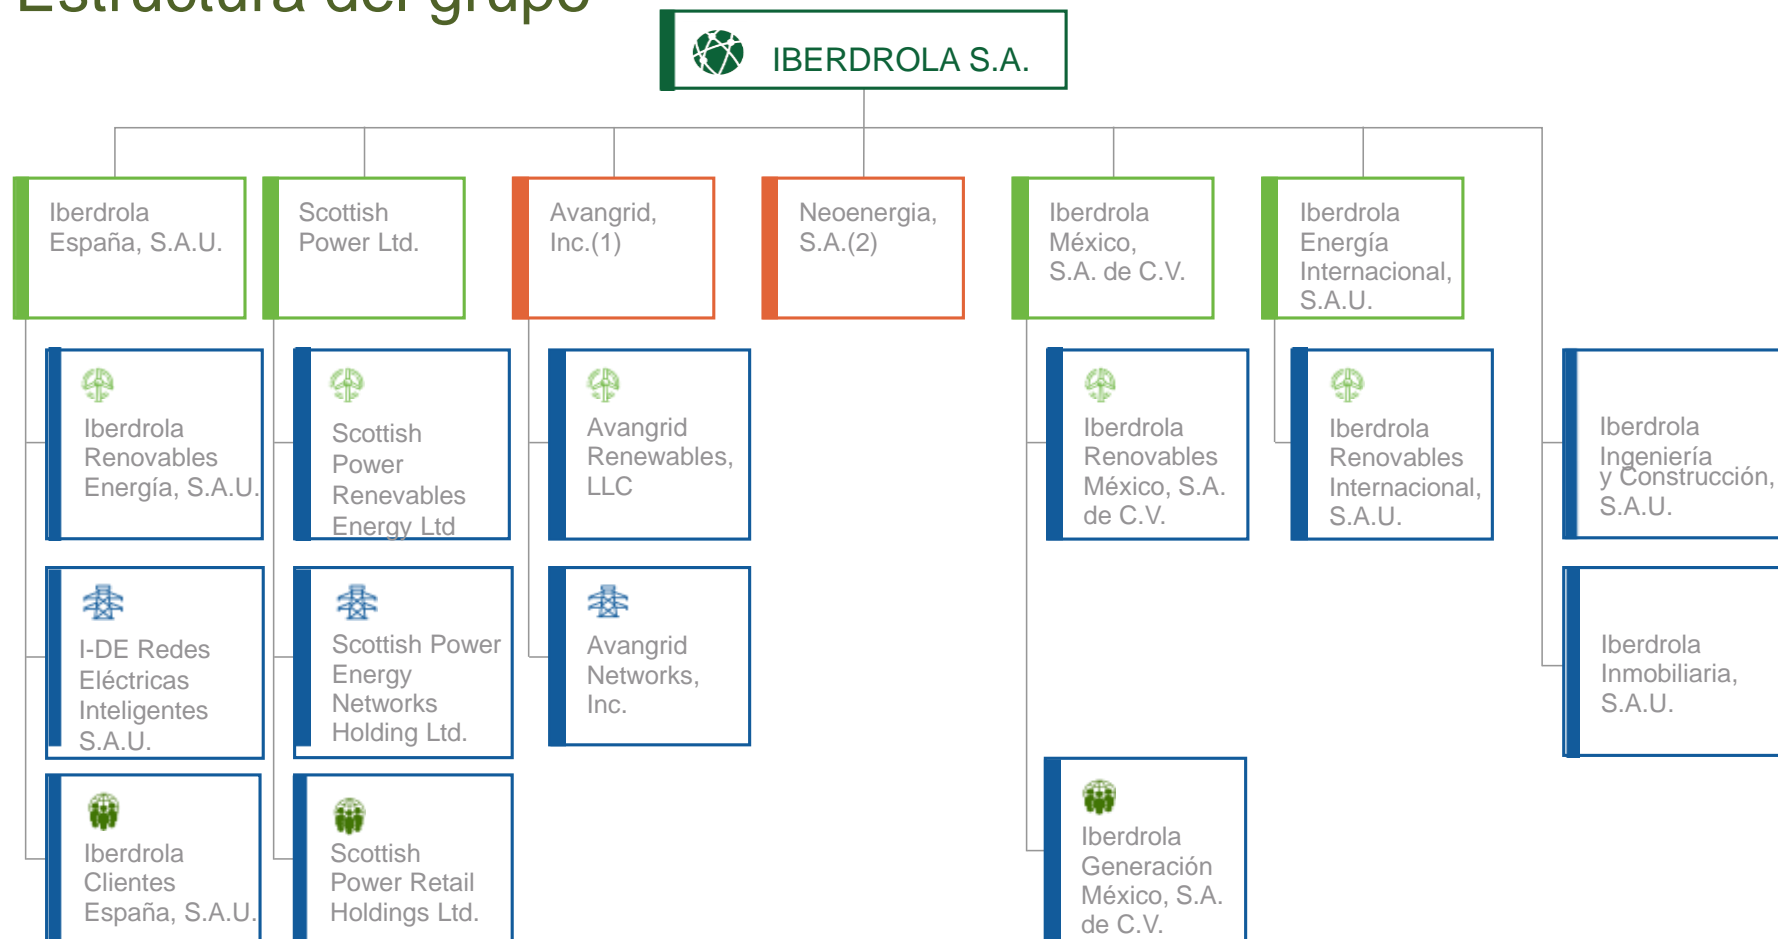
Estructura del grupo

IBERDROLA S.A.

Iberdrola España, S.A.U.

Iberdrola Renovables Energía, S.A.U.

I-DE Redes Eléctricas Inteligentes S.A.U.

Iberdrola Clientes España, S.A.U.

Scottish Power Ltd.

Scottish Power Renewables Energy Ltd

Scottish Power Energy Networks Holding Ltd.

Scottish Power Retail Holdings Ltd.

Avangrid, Inc.(1)

Avangrid Renewables, LLC

Avangrid Networks, Inc.

Neoenergia, S.A.(2)

Iberdrola México, S.A. de C.V.

Iberdrola Renovables México, S.A. de C.V.

Iberdrola Generación México, S.A. de C.V.

Iberdrola Energía Internacional, S.A.U.

Iberdrola Renovables Internacional, S.A.U.

Iberdrola Ingeniería y Construcción, S.A.U.

Iberdrola Inmobiliaria, S.A.U.